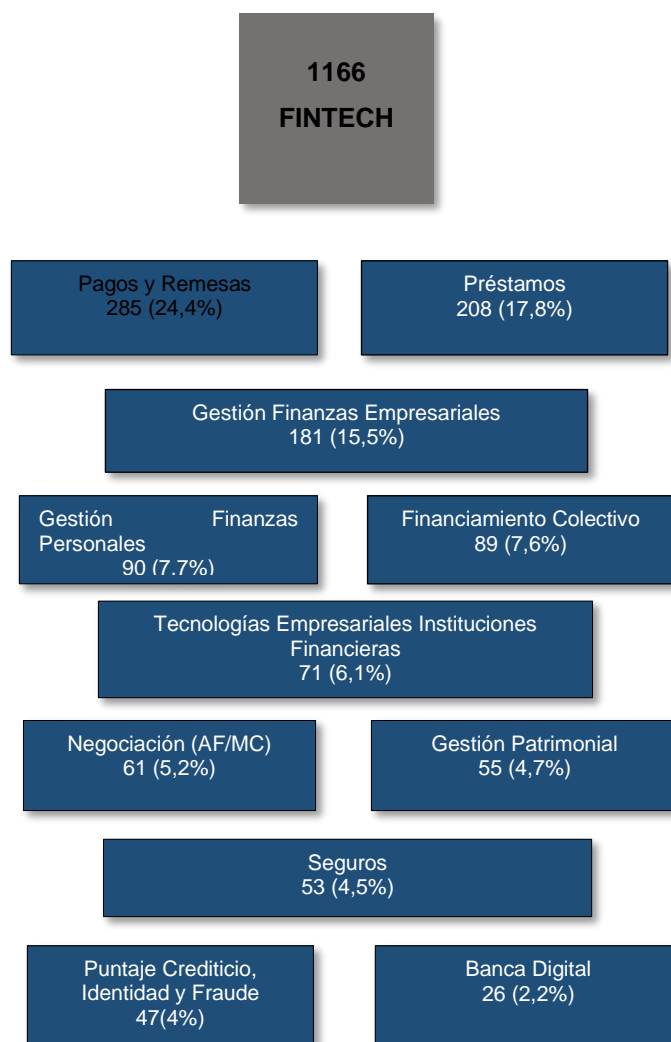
1166
FINTECH

Pagos y Remesas
285 (24,4%)

Préstamos
208 (17,8%)

Gestión Finanzas Empresariales
181 (15,5%)

Gestión Finanzas Personales
90 (7.7%)

Financiamiento Colectivo
89 (7,6%)

Tecnologías Empresariales Instituciones Financieras
71 (6,1%)

Negociación (AF/MC)
61 (5,2%)

Gestión Patrimonial
55 (4,7%)

Seguros
53 (4,5%)

Puntaje Crediticio, Identidad y Fraude
47(4%)

Banca Digital
26 (2,2%)